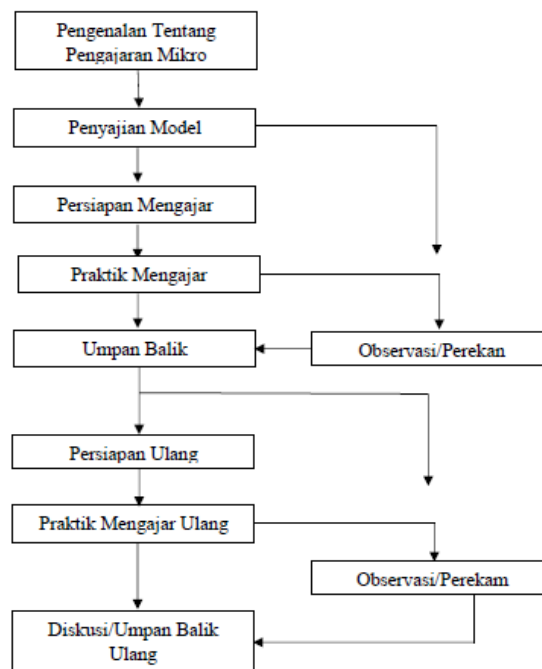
Pengenalan Tentang Pengajaran Mikro

Penyajian Model

Persiapan Mengajar

Praktik Mengajar

Umpan Balik

Observasi/Perekan

Persiapan Ulang

Praktik Mengajar Ulang

Observasi/Perekam

Diskusi/Umpan Balik Ulang